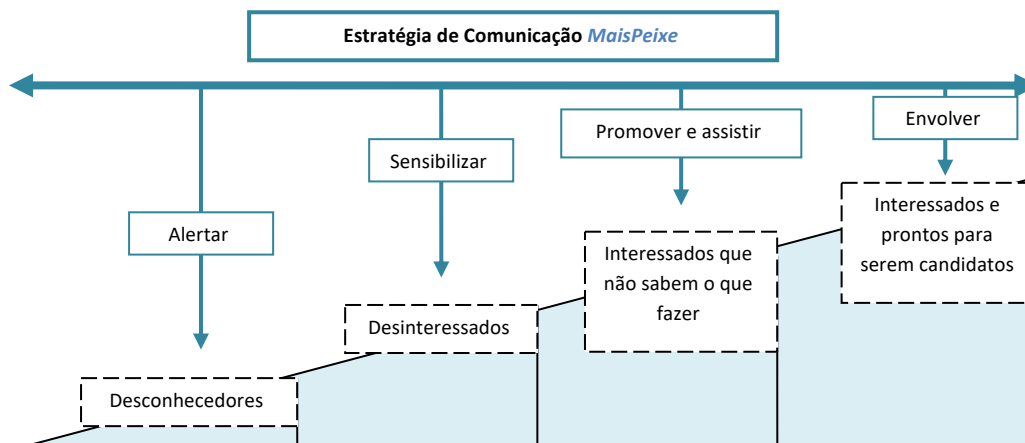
Estratégia de Comunicação MaisPeixe

Alertar

Sensibilizar

Promover e assistir

Envolver

Desconhecedores

Desinteressados

Interessados que não sabem o que fazer

Interessados e prontos para serem candidatos